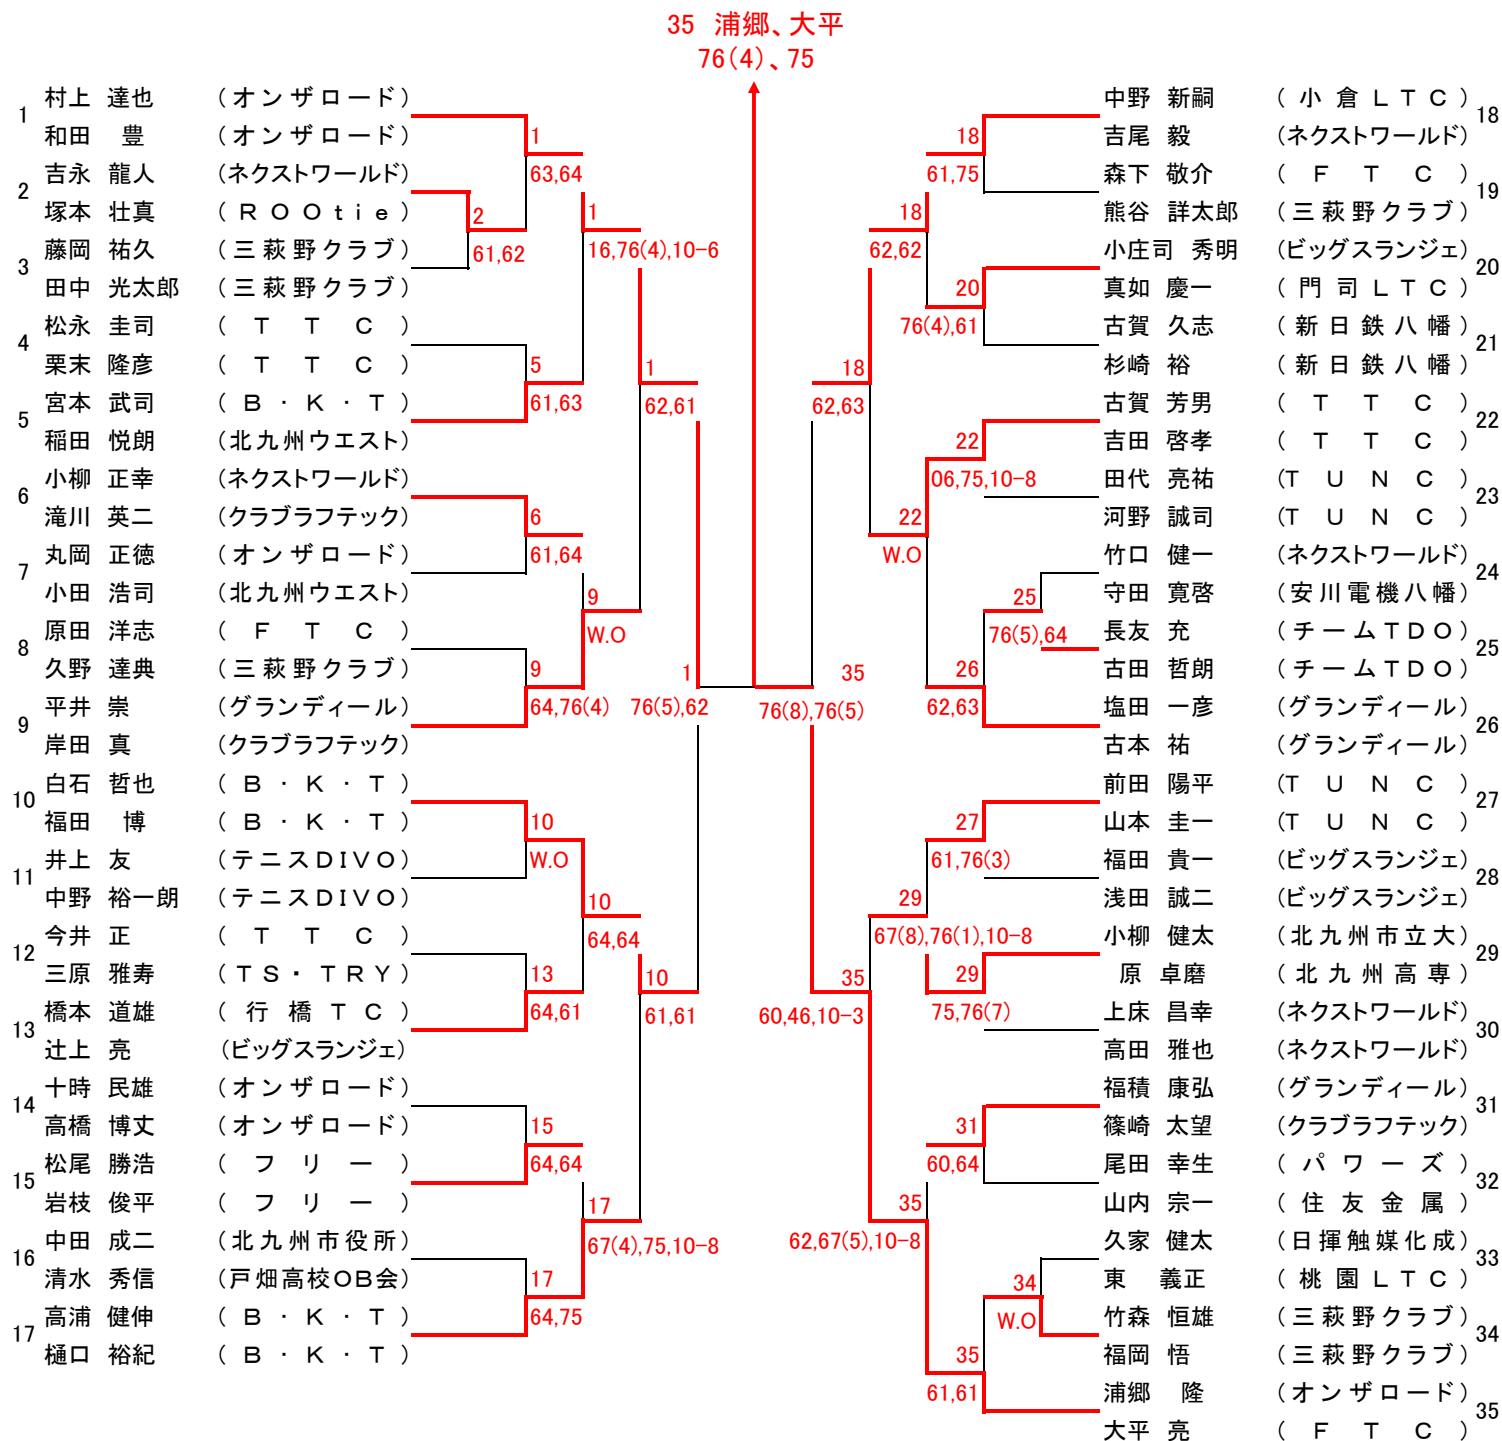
35 浦郷、大平
76(4)、75

1 村上 達也 (オンザロード)
和田 豊 (オンザロード)
2 吉永 龍人 (ネクストワールド)
塚本 壮真 (ROOtie)
3 藤岡 祐久 (三萩野クラブ)
田中 光太郎 (三萩野クラブ)
4 松永 圭司 (TTC)
栗末 隆彦 (TTC)
5 宮本 武司 (B・K・T)
稲田 悦朗 (北九州ウエスト)
6 小柳 正幸 (ネクストワールド)
滝川 英二 (クラブラフテック)
7 丸岡 正徳 (オンザロード)
小田 浩司 (北九州ウエスト)
8 原田 洋志 (FTC)
久野 達典 (三萩野クラブ)
9 平井 崇 (グランディール)
岸田 真 (クラブラフテック)
10 白石 哲也 (B・K・T)
福田 博 (B・K・T)
11 井上 友 (テニスDIVO)
中野 裕一朗 (テニスDIVO)
12 今井 正 (TTC)
三原 雅寿 (TS・TRY)
13 橋本 道雄 (行橋TC)
辻上 亮 (ビッグスランジェ)
14 十時 民雄 (オンザロード)
高橋 博丈 (オンザロード)
15 松尾 勝浩 (フリー)
岩枝 俊平 (フリー)
16 中田 成二 (北九州市役所)
清水 秀信 (戸畑高校OB会)
17 高浦 健伸 (B・K・T)
樋口 裕紀 (B・K・T)

1 63,64
2 61,62
1 16,76(4),10-6
5 61,63
1 62,61
6 61,64
9 W.O
9 64,76(4)
1 76(5),62
10 W.O
10 64,64
13 64,61
10 61,61
15 64,64
17 67(4),75,10-8
17 64,75

35 76(8),76(5)

18 中野 新嗣 (小倉LTC)
吉尾 毅 (ネクストワールド)
19 森下 敬介 (FTC)
熊谷 詳太郎 (三萩野クラブ)
20 小庄司 秀明 (ビッグスランジェ)
真如 慶一 (門司LTC)
21 古賀 久志 (新日鉄八幡)
杉崎 裕 (新日鉄八幡)
22 古賀 芳男 (TTC)
吉田 啓孝 (TTC)
23 田代 亮祐 (TUNC)
河野 誠司 (TUNC)
24 竹口 健一 (ネクストワールド)
守田 寛啓 (安川電機八幡)
25 長友 充 (チームTDO)
古田 哲朗 (チームTDO)
26 塩田 一彦 (グランディール)
古本 祐 (グランディール)
27 前田 陽平 (TUNC)
山本 圭一 (TUNC)
28 福田 貴一 (ビッグスランジェ)
浅田 誠二 (ビッグスランジェ)
29 小柳 健太 (北九州市立大)
原 卓磨 (北九州高専)
30 上床 昌幸 (ネクストワールド)
高田 雅也 (ネクストワールド)
31 福積 康弘 (グランディール)
篠崎 太望 (クラブラフテック)
32 尾田 幸生 (パワーズ)
山内 宗一 (住友金属)
33 久家 健太 (日揮触媒化成)
東 義正 (桃園LTC)
34 竹森 恒雄 (三萩野クラブ)
福岡 悟 (三萩野クラブ)
35 浦郷 隆 (オンザロード)
大平 亮 (FTC)

18 61,75
18 62,62
20 76(4),61
18 62,63
22 06,75,10-8
22 W.O
25 76(5),64
26 62,63
35
27 61,76(3)
29 67(8),76(1),10-8
29 75,76(7)
35 60,46,10-3
31 60,64
35 62,67(5),10-8
34 W.O
35 61,61